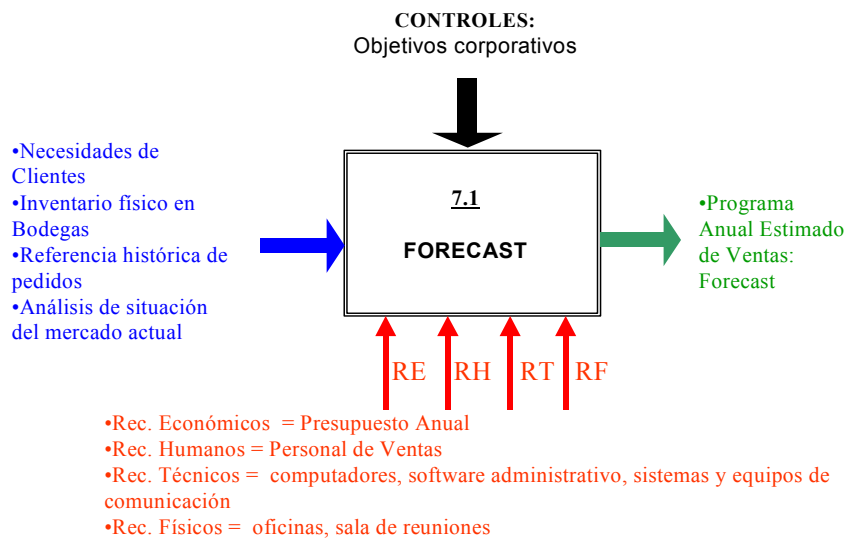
CONTROLES:
Objetivos corporativos

•Necesidades de Clientes
•Inventario físico en Bodegas
•Referencia histórica de pedidos
•Análisis de situación del mercado actual

7.1

FORECAST

•Programa Anual Estimado de Ventas: Forecast

RE RH RT RF

•Rec. Económicos = Presupuesto Anual
•Rec. Humanos = Personal de Ventas
•Rec. Técnicos = computadores, software administrativo, sistemas y equipos de comunicación
•Rec. Físicos = oficinas, sala de reuniones